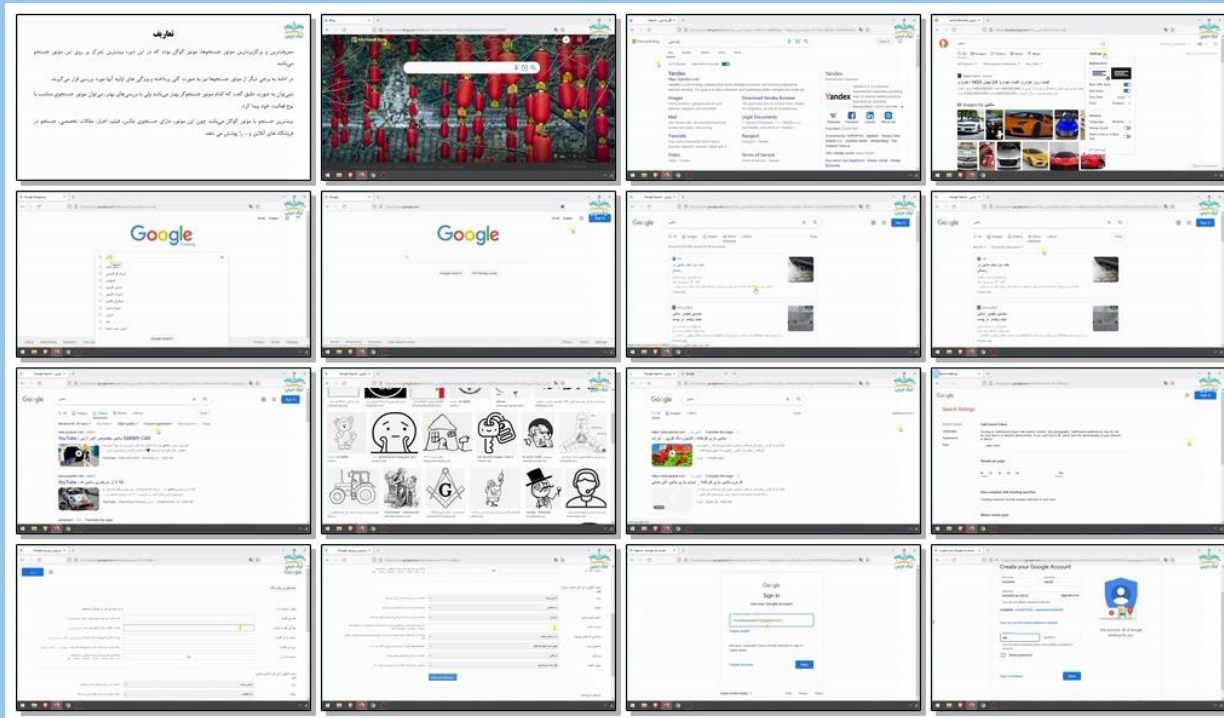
تعاریف

معروفترین و پرکاربردترین موتور جستجوها، موتور گوگل بوده که در این دوره بیشترین تمرکز بر روی این موتور جستجو میباشد.

در ادامه به برخی دیگر از موتور جستجوها نیز به صورت کلی پرداخته و ویژگی های اولیه آنها مورد بررسی قرار میگیرند.

نمیتوان به صورت دقیق گفت که کدام موتور جستجوگر بهتر میباشد ولی با بررسی های بهتر، میتوان موتور جستجوی مناسب با نوع فعالیت خود پیدا کرد.

بیشترین جستجو با موتور گوگل میباشد. چون این موتور، دارای جستجوی عکس، فیلم، اخبار، مقالات تخصصی، جستجو در فروشگاه های آنلاین و ... را پوشش می دهد.

Yandex

Yandex

Google

Google

Google

Google

Google

Google

Search Settings

Google
Sign in

Create your Google Account